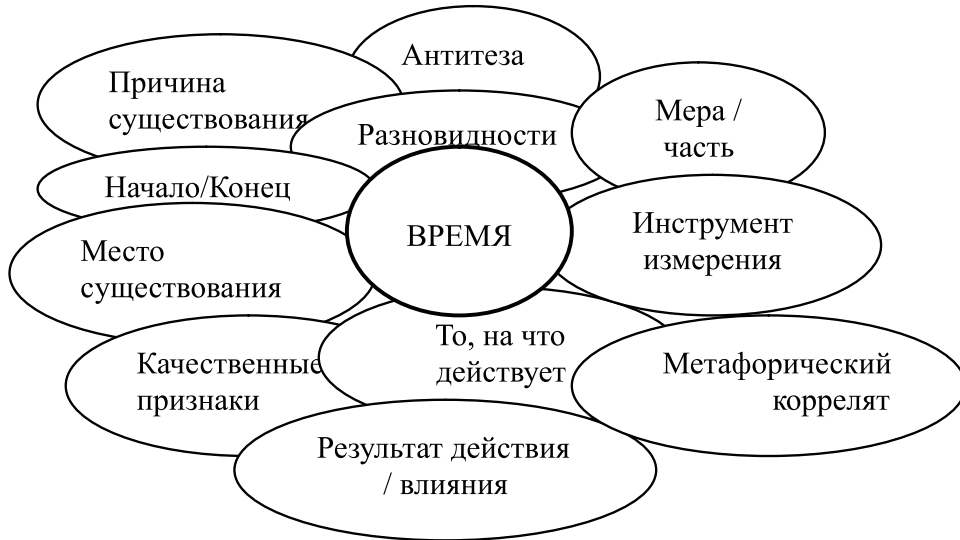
Антитеза

Причина существования

Разновидности

Мера / часть

Начало/Конец

ВРЕМЯ

Инструмент измерения

Место существования

То, на что действует

Качественные признаки

Метафорический коррелят

Результат действия / влияния